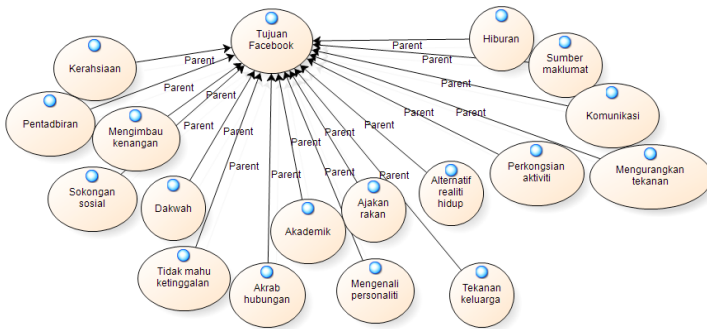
Tujuan Facebook

Hiburan

Sumber maklumat

Komunikasi

Mengurangkan tekanan

Perkongsian aktiviti

Alternatif realiti hidup

Tekanan keluarga

Ajakan rakan

Mengenali personaliti

Akademik

Akrab hubungan

Tidak mahu ketinggalan

Dakwah

Sokongan sosial

Mengimbau kenangan

Pentadbiran

Kerahsiaan

Parent
Parent
Parent
Parent
Parent
Parent
Parent
Parent
Parent
Parent
Parent
Parent
Parent
Parent
Parent
Parent
Parent